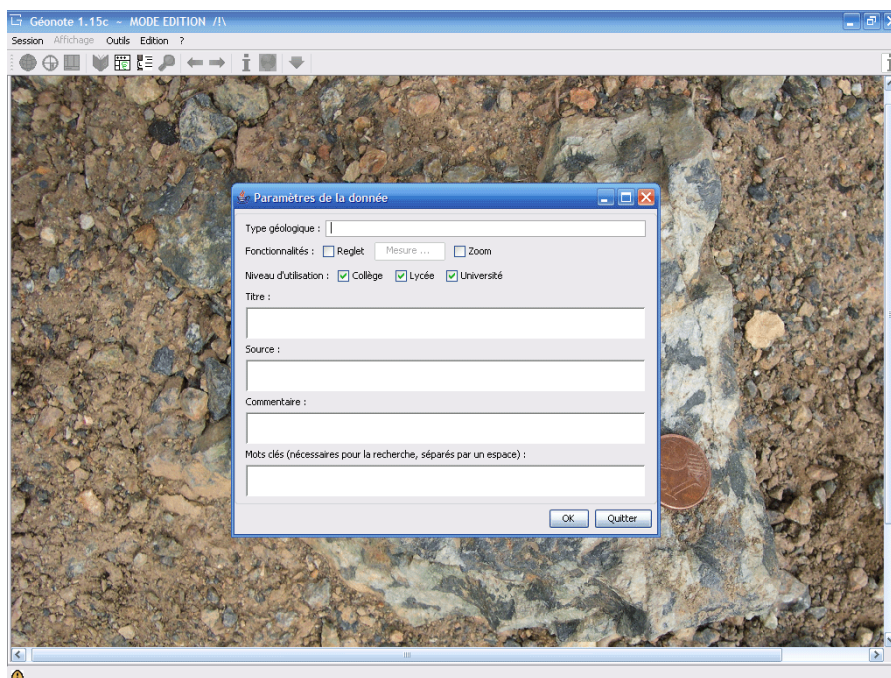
Géonote 1.15c - MODE EDITION /!\

Session Affichage Outils Edition ?

Paramètres de la donnée

Type géologique :

Fonctionnalités : Reglet Mesure ... Zoom

Niveau d'utilisation : Collège Lycée Université

Titre :

Source :

Commentaire :

Mots clés (nécessaires pour la recherche, séparés par un espace) :

OK Quitter